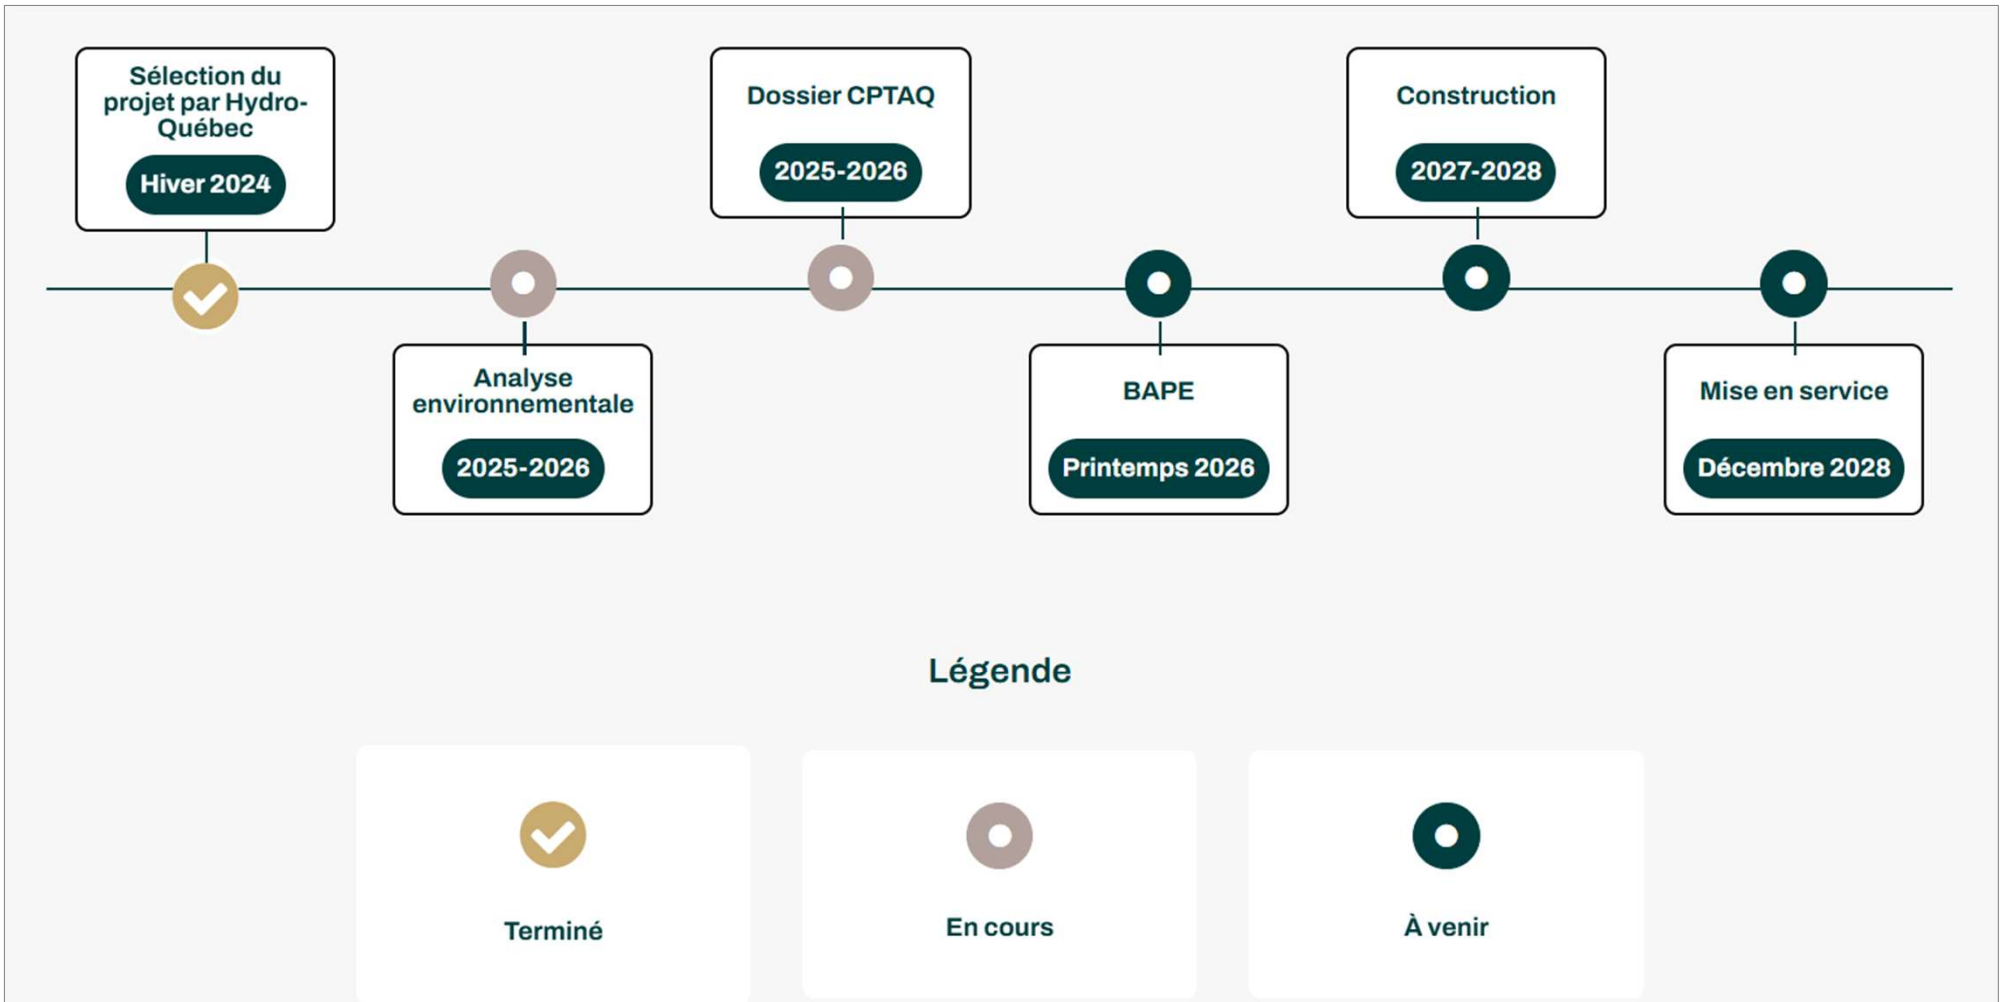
Sélection du projet par Hydro-Québec

Hiver 2024

Analyse environnementale

2025-2026

Dossier CPTAQ

2025-2026

BAPE

Printemps 2026

Construction

2027-2028

Mise en service

Décembre 2028

Légende

Terminé

En cours

À venir